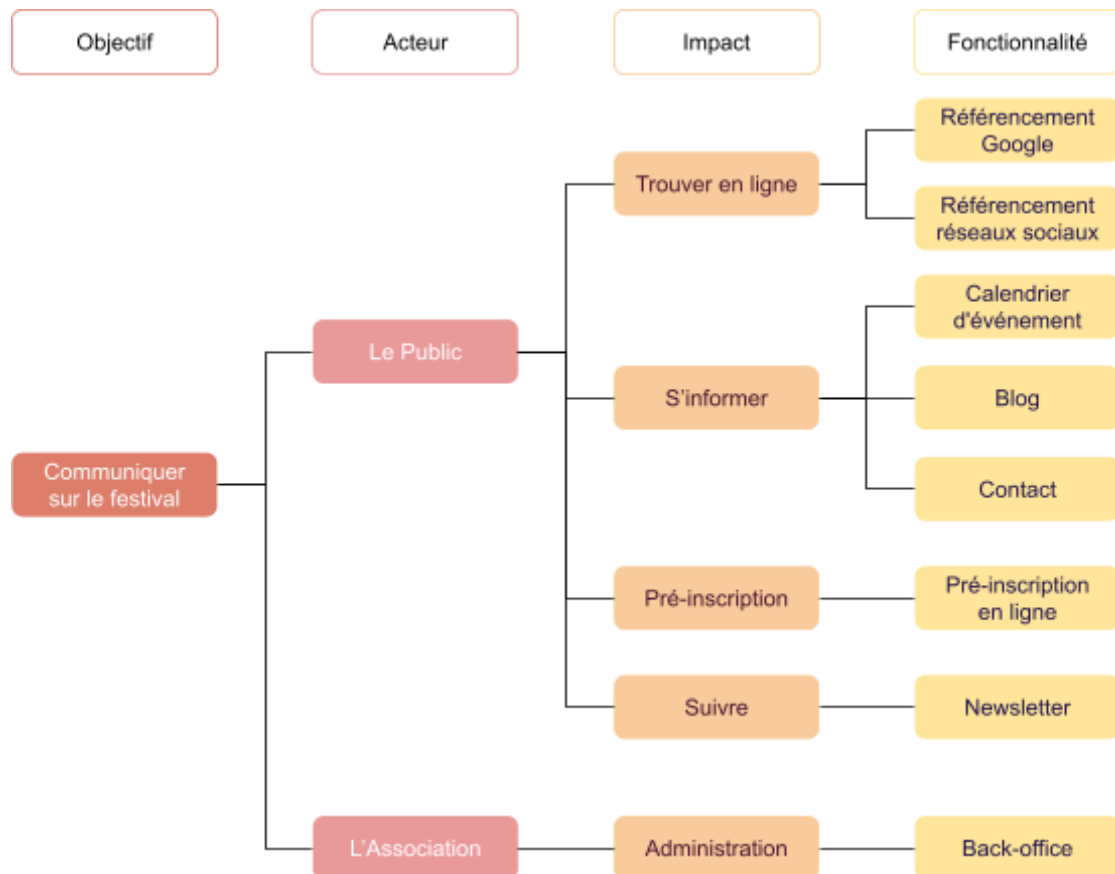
Objectif

Acteur

Impact

Fonctionnalité

Communiquer sur le festival

Le Public

Trouver en ligne

Référencement Google

Référencement réseaux sociaux

S'informer

Calendrier d'événement

Blog

Contact

Pré-inscription

Pré-inscription en ligne

Suivre

Newsletter

L'Association

Administration

Back-office